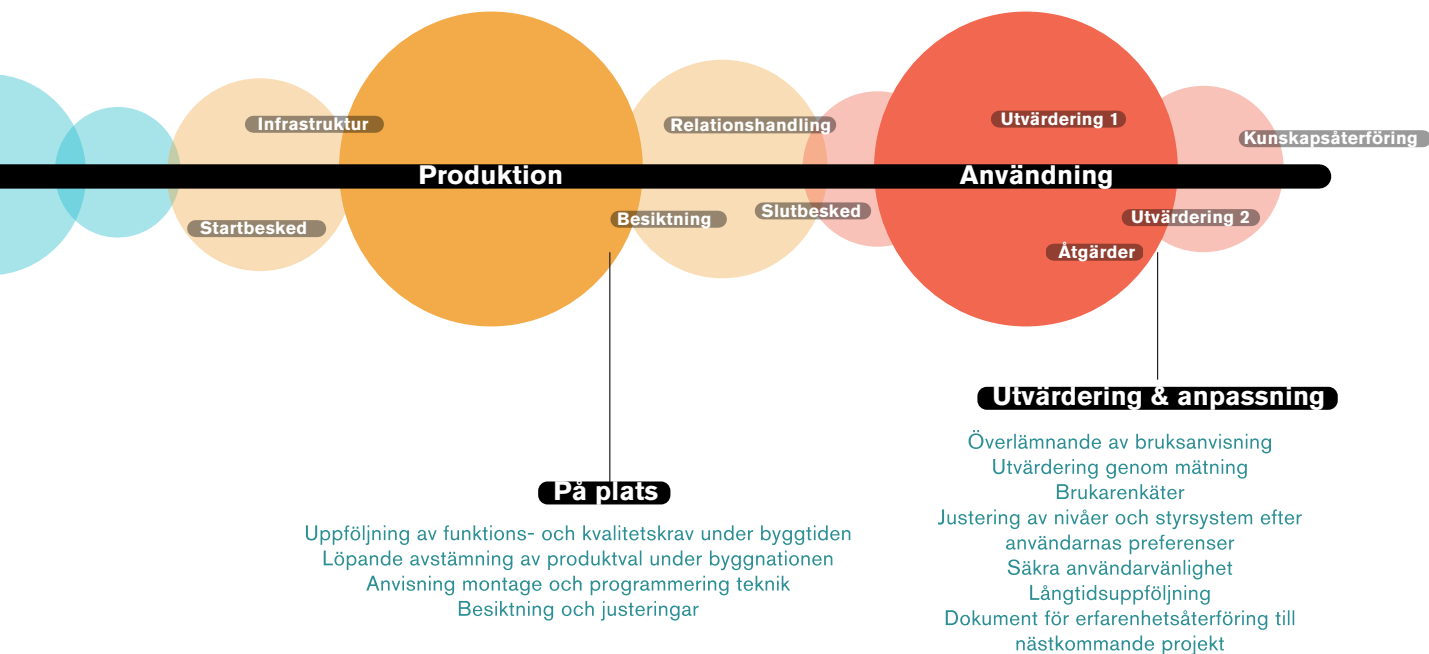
Infrastruktur

Startbesked

Produktion

Relationshandling

Besiktning

Slutbesked

Utvärdering 1

Användning

Kunskapsåterföring

Utvärdering 2

Åtgärder

Utvärdering & anpassning

Överlämnande av bruksanvisning
Utvärdering genom mätning
Brukarenkäter
Justering av nivåer och styrsystem efter användarnas preferenser
Säkra användarvänlighet
Långtidsuppföljning
Dokument för erfarenhetsåterföring till nästkommande projekt

På plats

Uppföljning av funktions- och kvalitetskrav under byggtiden
Löpande avstämning av produktval under byggnationen
Anvisning montage och programmering teknik
Besiktning och justeringar